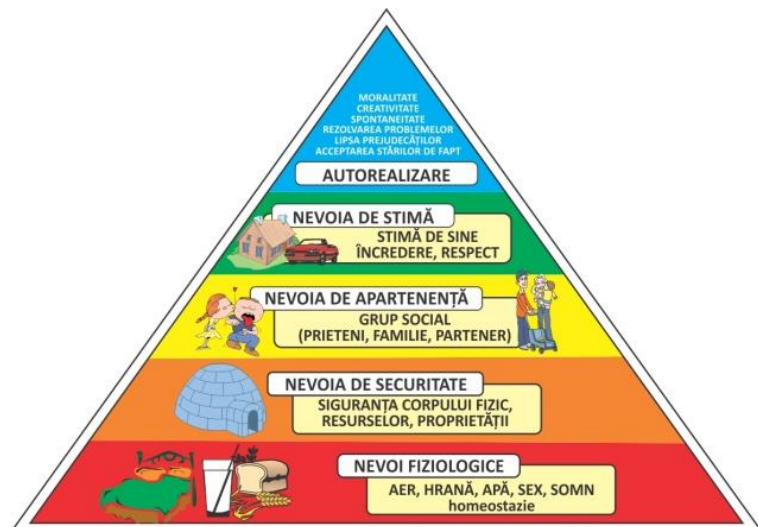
MORALITATE
CREATIVITATE
SPONTANEITATE
REZOLVAREA PROBLEMELOR
LIPSA PREJUDECĂȚILOR
ACCEPTAREA STĂRILOR DE FAPT

AUTOREALIZARE

NEVOIA DE STIMĂ

STIMĂ DE SINE
ÎNCREDERE, RESPECT

NEVOIA DE APARTENENȚĂ

GRUP SOCIAL
(PRIETENI, FAMILIE, PARTENER)

NEVOIA DE SECURITATE

SIGURANȚA CORPULUI FIZIC,
RESURSELOR, PROPRIETĂȚII

NEVOI FIZIOLOGICE

AER, HRANĂ, APĂ, SEX, SOMN
homeostazie